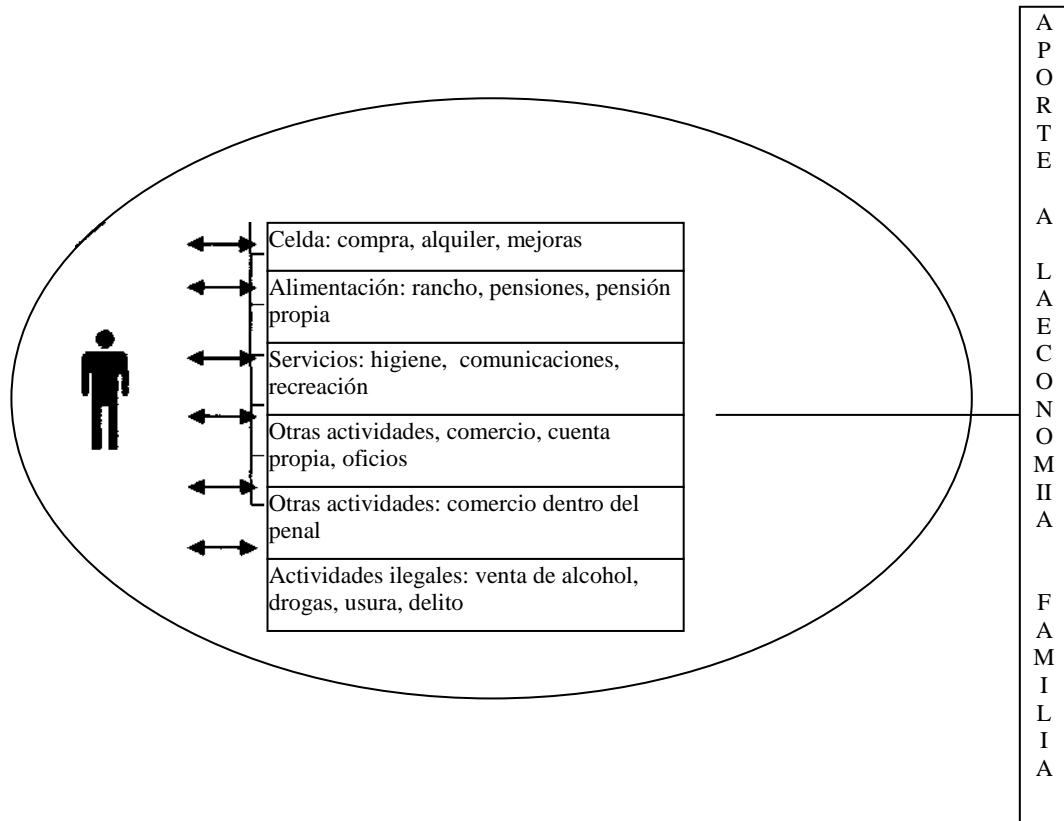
Celda: compra, alquiler, mejoras

Alimentación: rancho, pensiones, pensión propia

Servicios: higiene, comunicaciones, recreación

Otras actividades, comercio, cuenta propia, oficios

Otras actividades: comercio dentro del penal

Actividades ilegales: venta de alcohol, drogas, usura, delito

A P O R T E A L A E C O N O M II A F A M I L I A